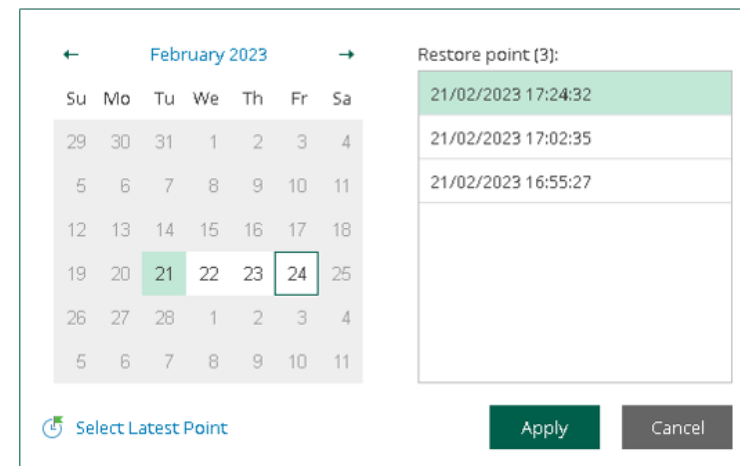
← February 2023 →

| Su | Mo | Tu | We | Th | Fr | Sa |
|---|---|---|---|---|---|---|
| 29 | 30 | 31 | 1 | 2 | 3 | 4 |
| 5 | 6 | 7 | 8 | 9 | 10 | 11 |
| 12 | 13 | 14 | 15 | 16 | 17 | 18 |
| 19 | 20 | 21 | 22 | 23 | 24 | 25 |
| 26 | 27 | 28 | 1 | 2 | 3 | 4 |
| 5 | 6 | 7 | 8 | 9 | 10 | 11 |

Restore point (3):

21/02/2023 17:24:32
21/02/2023 17:02:35
21/02/2023 16:55:27

Select Latest Point

Apply

Cancel